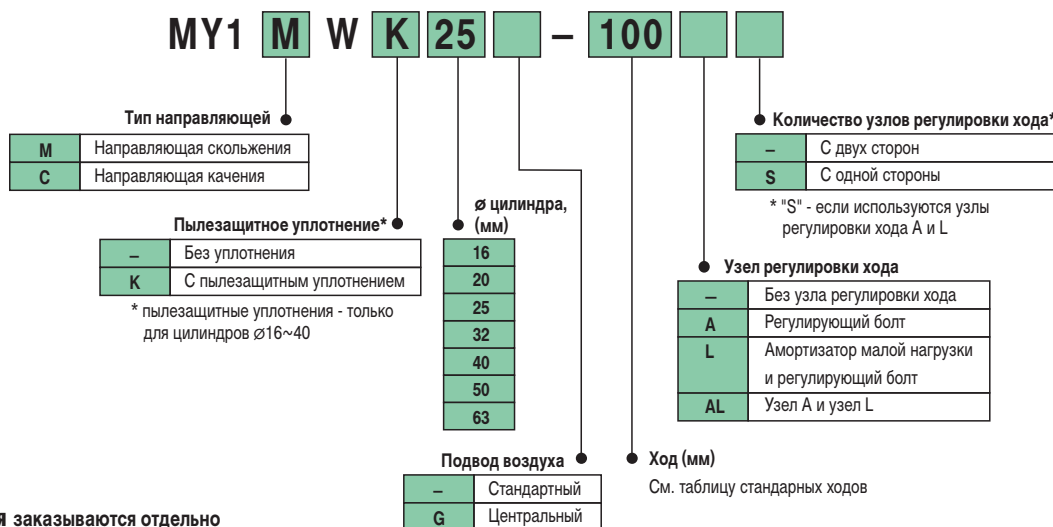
MY1 M W K 25 – 100

Тип направляющей

| M | Направляющая скольжения |
|---|---|
| C | Направляющая качения |

Пылезащитное уплотнение*

| – | Без уплотнения |
|---|---|
| K | С пылезащитным уплотнением |

* пылезащитные уплотнения - только для цилиндров ⌀16~40

ø цилиндра, (мм)

| 16 |
|---|
| 20 |
| 25 |
| 32 |
| 40 |
| 50 |
| 63 |

Подвод воздуха

| – | Стандартный |
|---|---|
| G | Центральный |

Ход (мм)

См. таблицу стандартных ходов

Количество узлов регулировки хода*

| – | С двух сторон |
|---|---|
| S | С одной стороны |

* "S" - если используются узлы регулировки хода A и L

Узел регулировки хода

| – | Без узла регулировки хода |
|---|---|
| A | Регулирующий болт |
| L | Амортизатор малой нагрузки и регулирующий болт |
| AL | Узел A и узел L |

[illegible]я заказываются отдельно